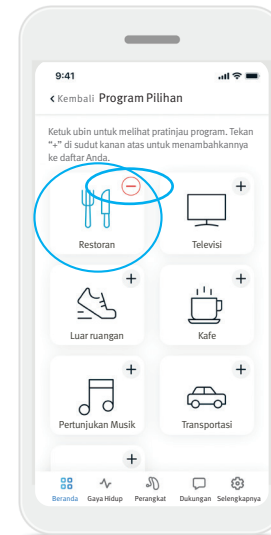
9:41

< Kembali Program Pilihan

Ketuk ubin untuk melihat pratinjau program. Tekan "+" di sudut kanan atas untuk menambahkannya ke daftar Anda.

Restoran

+

Televisi

+

Luar ruangan

+

Kafe

+

Pertunjukan Musik

+

Transportasi

+

Beranda Gaya Hidup Perangkat Dukungan Selengkapnya